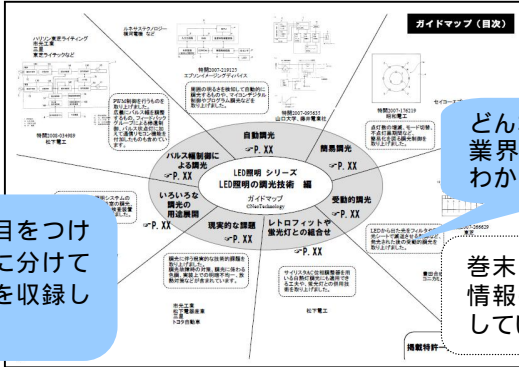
ガイドマップ（目次）

LED照明 シリーズ
LED照明の調光技術 編
ガイドマップ
©NetTechnology

自動調光
☞P. XX

簡易調光
☞P. XX

受動的調光
☞P. XX

レトロフィットや蛍光灯との組合せ
☞P. XX

現実的な課題
☞P. XX

いろいろな調光の用途展開
☞P. XX

パルス幅制御による調光
☞P. XX

ハリソン東芝ライティング
市光工業
三菱
東芝ライテックなど

ムラキステクノロジー
藤沢電機 など

特開2007-218123
エプソンイメージングデバイス

特開2007-095651
山口大学、豊田電機社

特開2007-176219
昭和電工

特開2008-034969
松下電工

セイコー

どん
業界
わか

目をつけ
に分けて
を収録し

巻末
情報
してい

掲載特許